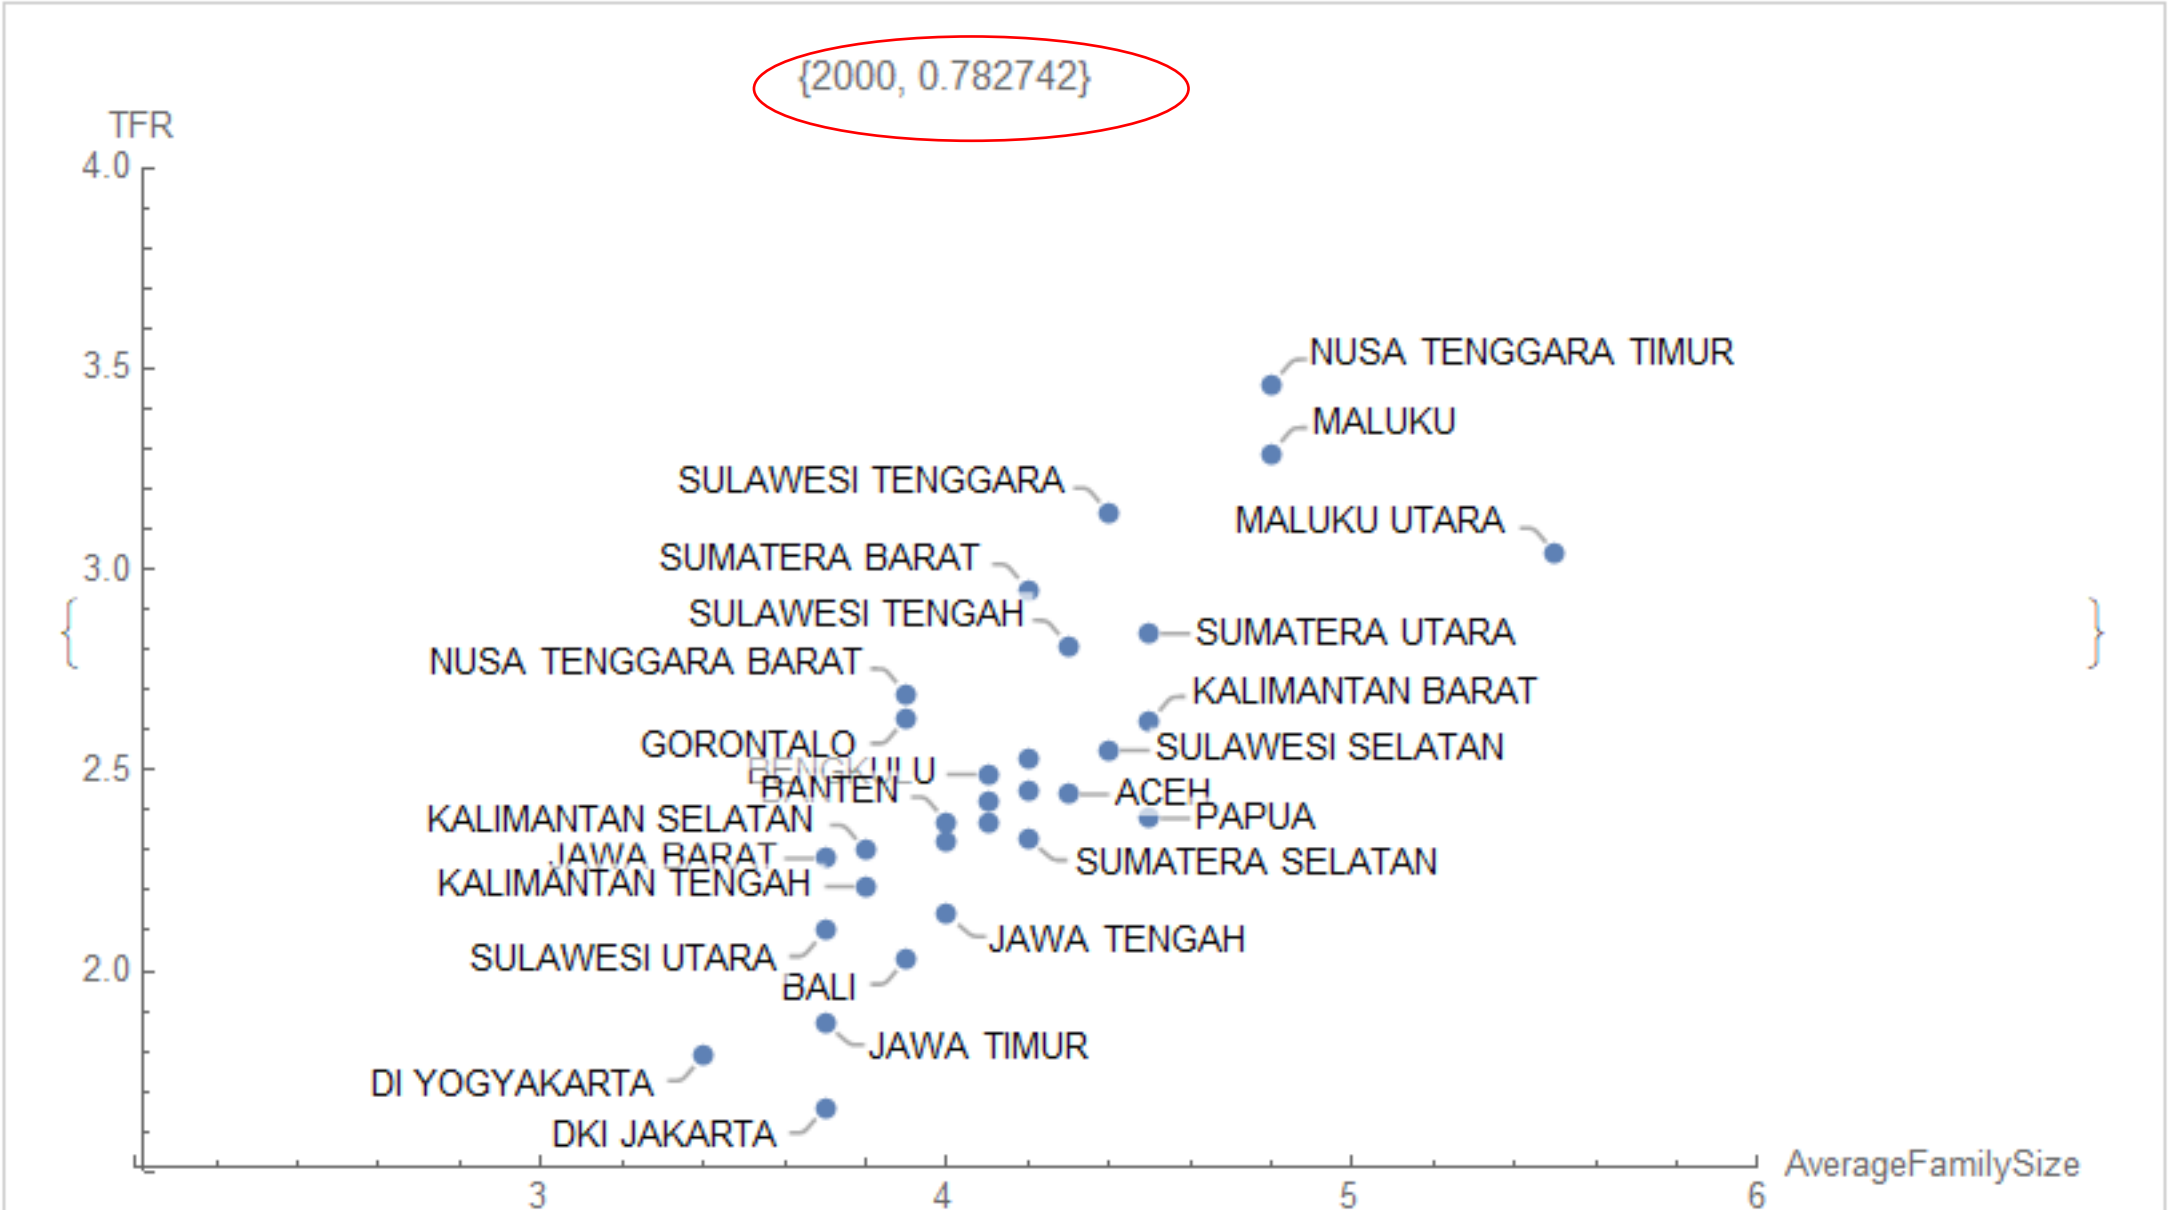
{2000, 0.782742}

TFR
4.0
3.5
3.0
2.5
2.0

{ }

NUSA TENGGARA TIMUR
MALUKU
SULAWESI TENGGARA
MALUKU UTARA
SUMATERA BARAT
SULAWESI TENGAH
SUMATERA UTARA
NUSA TENGGARA BARAT
KALIMANTAN BARAT
GORONTALO
SULAWESI SELATAN
BENGKULU
BANTEN
ACEH
PAPUA
KALIMANTAN SELATAN
JAWA BARAT
SUMATERA SELATAN
KALIMANTAN TENGAH
JAWA TENGAH
SULAWESI UTARA
BALI
JAWA TIMUR
DI YOGYAKARTA
DKI JAKARTA

3
4
5
6
AverageFamilySize